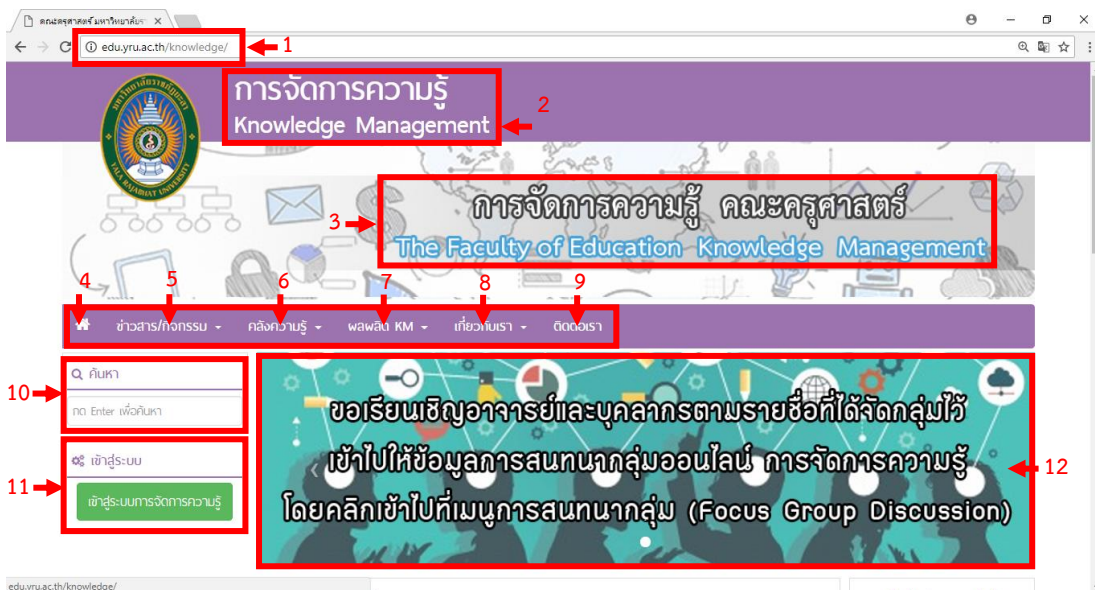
คณะครุศาสตร์ มหาวิทยาลัยร

edu.yru.ac.th/knowledge/

1

การจัดการความรู้
Knowledge Management

2

YALA RAJABHAT UNIVERSITY

3

การจัดการความรู้ คณะครุศาสตร์
The Faculty of Education Knowledge Management

4 5 6 7 8 9

ข่าวสาร/กิจกรรม คลังความรู้ ผลผลิต KM เกี่ยวกับเรา ติดต่อเรา

10

ค้นหา
กด Enter เพื่อค้นหา

11

เข้าสู่ระบบ
เข้าสู่ระบบการจัดการความรู้

ขอเรียนเชิญอาจารย์และบุคลากรตามรายชื่อที่ได้จัดกลุ่มไว้ เข้าไปให้ข้อมูลการสนทนากลุ่มออนไลน์ การจัดการความรู้ โดยคลิกเข้าไปที่เมนูการสนทนากลุ่ม (Focus Group Discussion)

12

edu.yru.ac.th/knowledge/